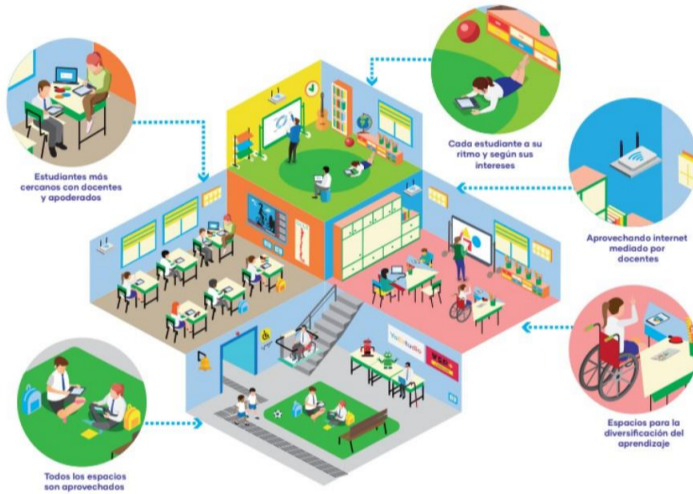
Estudiantes más cercanos con docentes y apoderados

Cada estudiante a su ritmo y según sus intereses

Aprovechando internet mediado por docentes

Espacios para la diversificación del aprendizaje

Todos los espacios son aprovechados